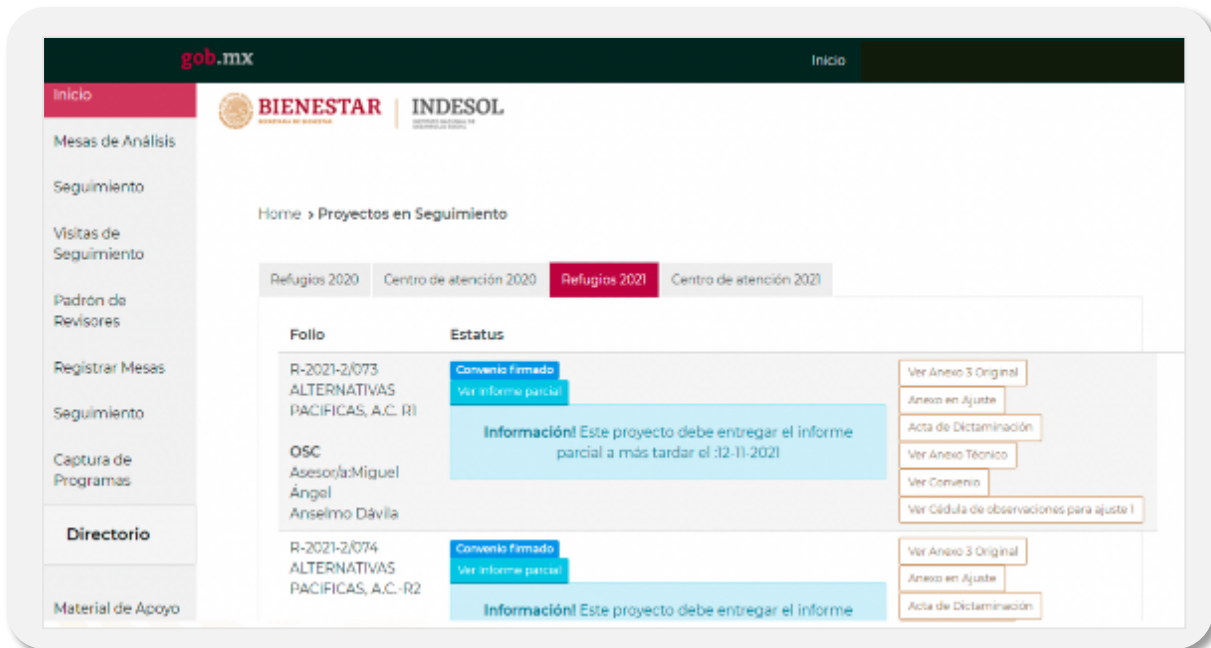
gob.mx

Inicio

Inicio

Mesas de Análisis

Seguimiento

Visitas de Seguimiento

Padrón de Revisores

Registrar Mesas

Seguimiento

Captura de Programas

Directorio

Material de Apoyo

BIENESTAR | INDESOL

Home › Proyectos en Seguimiento

Refugios 2020 | Centro de atención 2020 | Refugios 2021 | Centro de atención 2021

| Folio | Estatus | |
|---|---|---|
| R-2021-2/073 ALTERNATIVAS PACIFICAS, A.C. R1 OSC Asesor/a:Miguel Ángel Anselmo Dávila | Convenio firmado Ver informe parcial **Información!** Este proyecto debe entregar el informe parcial a más tardar el :12-11-2021 | Ver Anexo 3 Original Anexo en Ajuste Acta de Dictaminación Ver Anexo Técnico Ver Convenio Ver Cédula de observaciones para ajuste 1 |
| R-2021-2/074 ALTERNATIVAS PACIFICAS, A.C.-R2 | Convenio firmado Ver informe parcial **Información!** Este proyecto debe entregar el informe | Ver Anexo 3 Original Anexo en Ajuste Acta de Dictaminación |